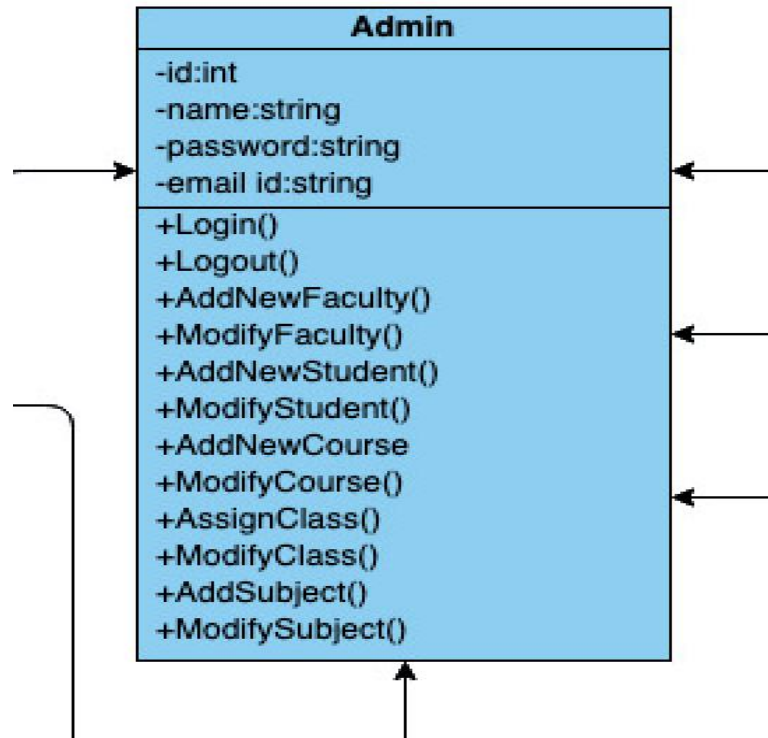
Admin

-id:int
-name:string
-password:string
-email id:string

+Login()
+Logout()
+AddNewFaculty()
+ModifyFaculty()
+AddNewStudent()
+ModifyStudent()
+AddNewCourse
+ModifyCourse()
+AssignClass()
+ModifyClass()
+AddSubject()
+ModifySubject()